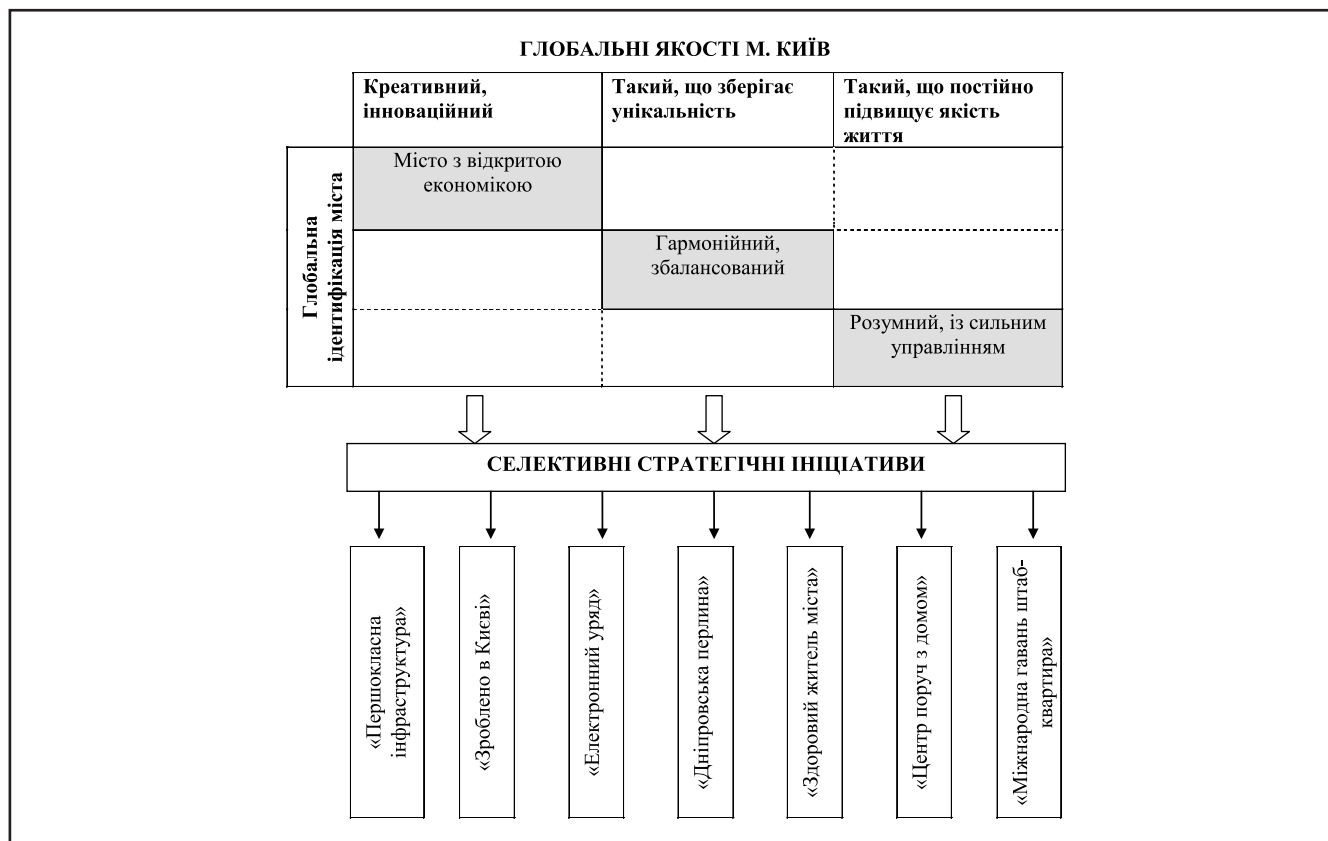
ГЛОБАЛЬНІ ЯКОСТІ М. КИЇВ

| | Креативний, інноваційний | Такий, що зберігає унікальність | Такий, що постійно підвищує якість життя |
|---|---|---|---|
| Глобальна ідентифікація міста | Місто з відкритою економікою | | |
| | | Гармонійний, збалансований | |
| | | | Розумний, із сильним управлінням |

СЕЛЕКТИВНІ СТРАТЕГІЧНІ ІНІЦІАТИВИ

«Першокласна інфраструктура»

«Зроблено в Києві»

«Електронний уряд»

«Дніпровська перлина»

«Здоровий житель міста»

«Центр поруч з домом»

«Міжнародна гавань штаб-квартира»